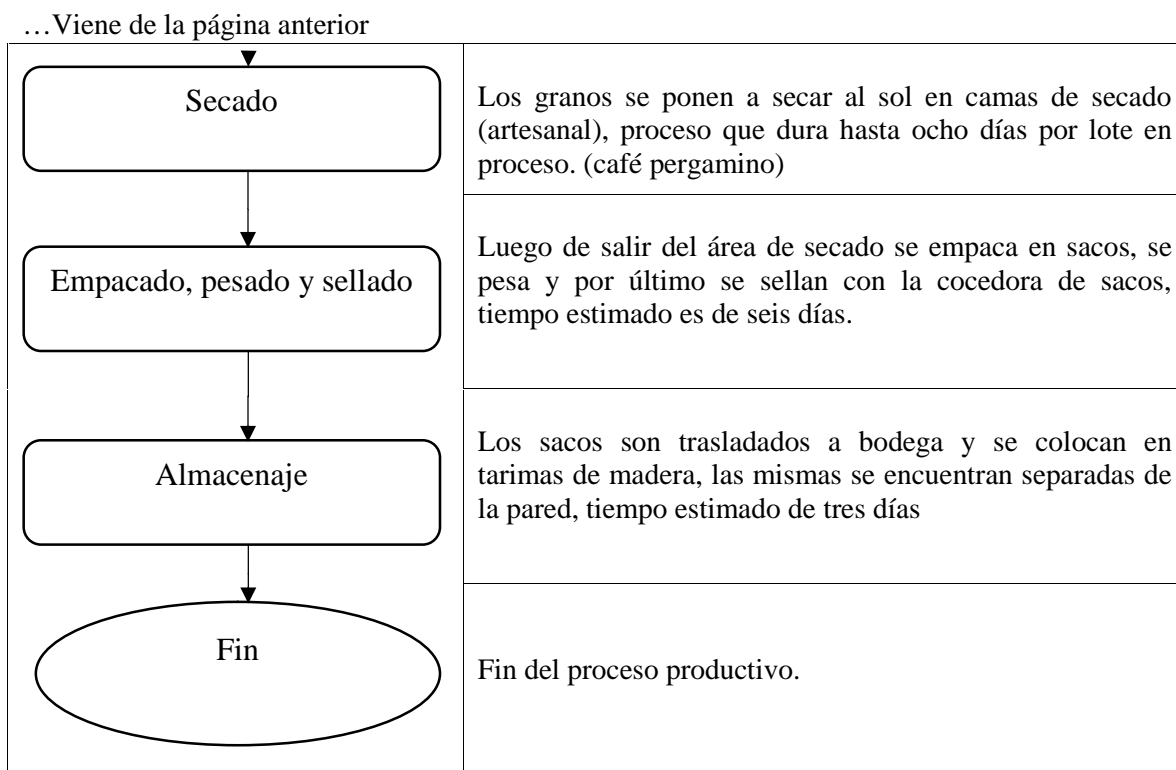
…Viene de la página anterior

| | |
|---|---|
| Secado | Los granos se ponen a secar al sol en camas de secado (artesanal), proceso que dura hasta ocho días por lote en proceso. (café pergamino) |
| Empacado, pesado y sellado | Luego de salir del área de secado se empaca en sacos, se pesa y por último se sellan con la cocedora de sacos, tiempo estimado es de seis días. |
| Almacenaje | Los sacos son trasladados a bodega y se colocan en tarimas de madera, las mismas se encuentran separadas de la pared, tiempo estimado de tres días |
| Fin | Fin del proceso productivo. |